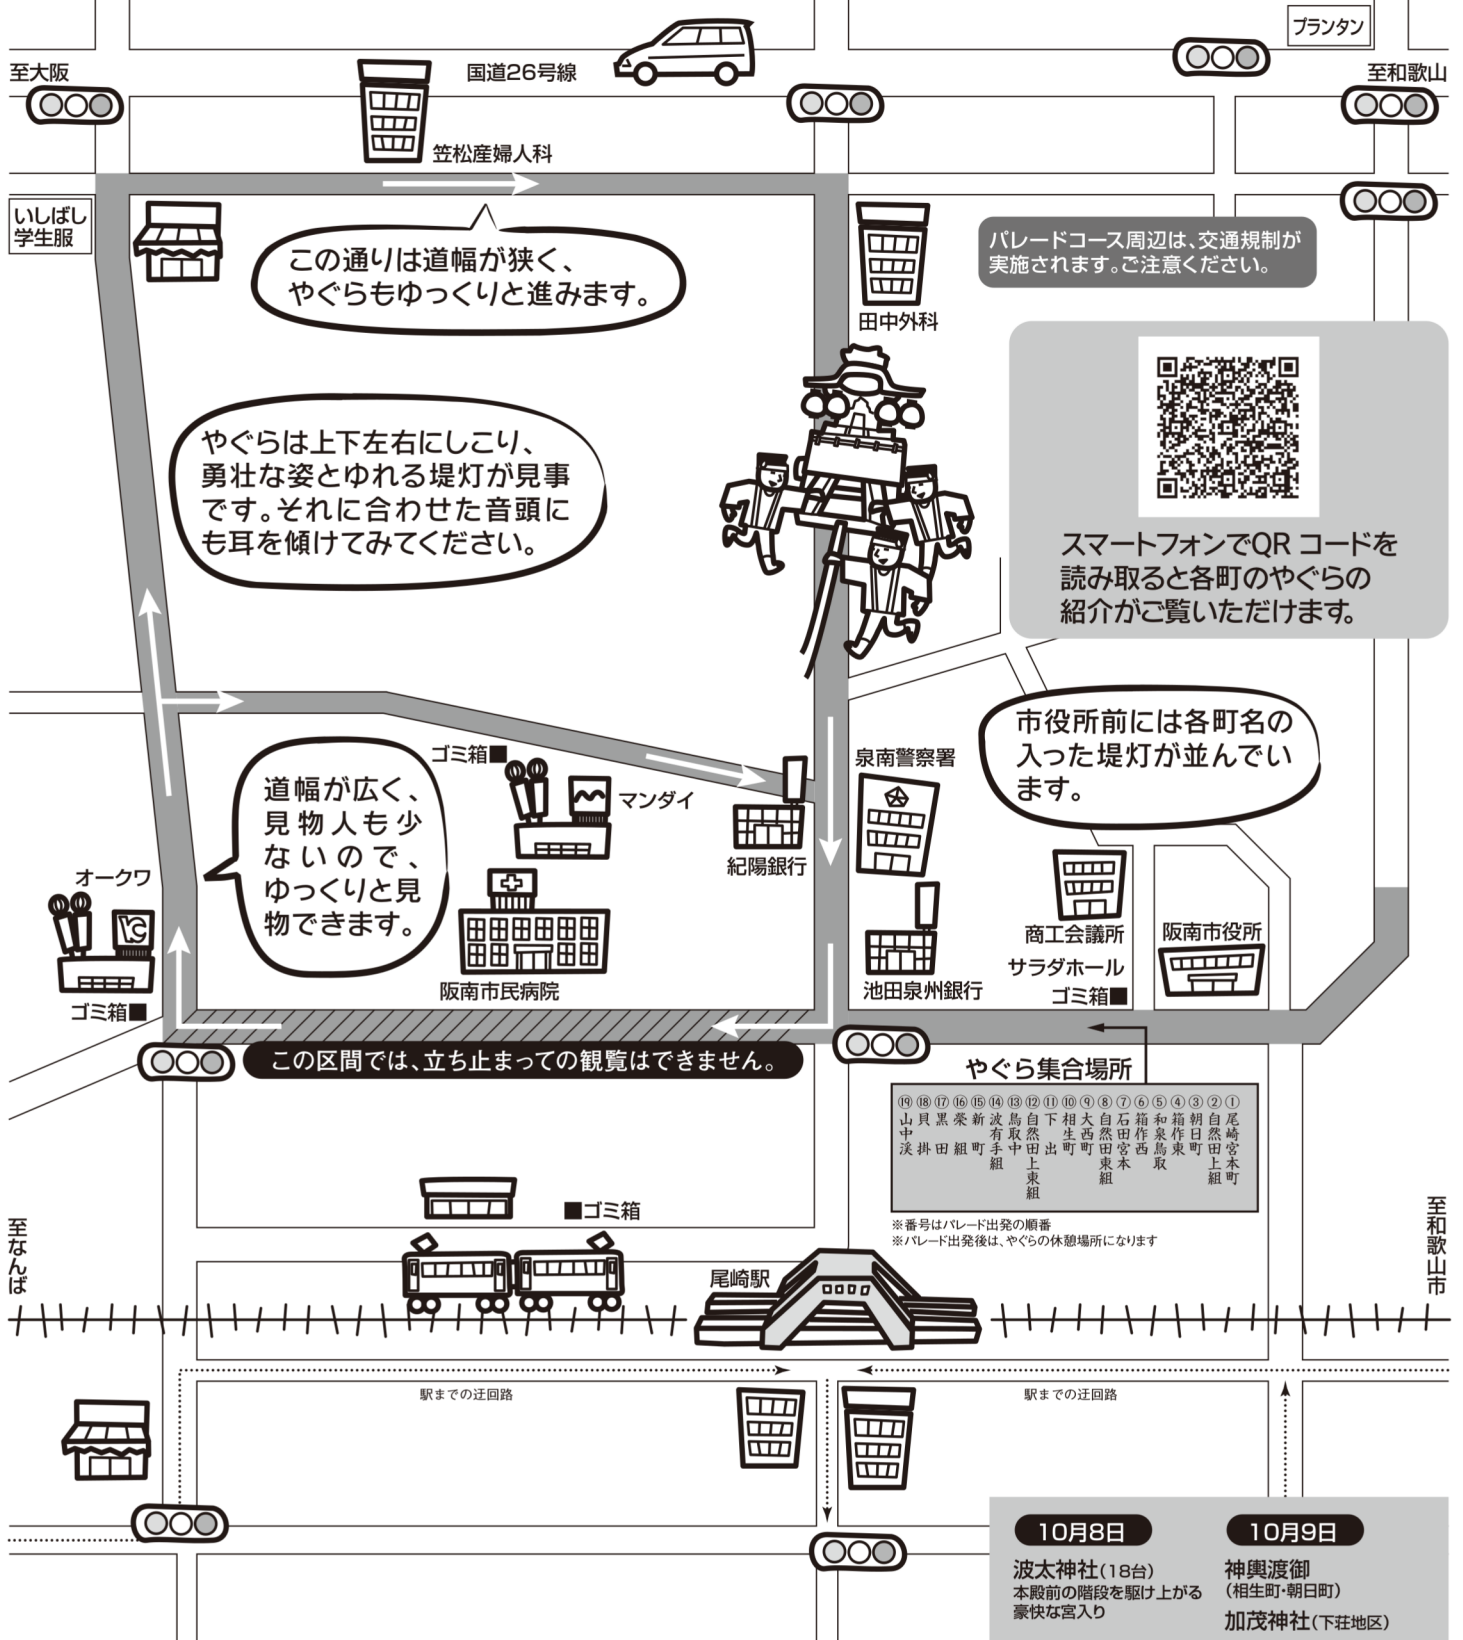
プランタン

至大阪

国道26号線

至和歌山

笠松産婦人科

いしばし
学生服

この通りは道幅が狭く、
やぐらもゆっくりと進みます。

パレードコース周辺は、交通規制が
実施されます。ご注意ください。

田中外科

やぐらは上下左右にしこり、
勇壮な姿とゆれる提灯が見事
です。それに合わせた音頭に
も耳を傾けてみてください。

スマートフォンでQR コードを
読み取ると各町のやぐらの
紹介がご覧いただけます。

市役所前には各町名の
入った提灯が並んでい
ます。

ゴミ箱■

マンダイ

泉南警察署

道幅が広く、
見物人も少
ないので、
ゆっくりと見
物できます。

紀陽銀行

オークワ

商工会議所

阪南市役所

サラダホール

ゴミ箱■

池田泉州銀行

阪南市民病院

ゴミ箱■

この区間では、立ち止まっての観覧はできません。

やぐら集合場所

| ⑲ | ⑱ | ⑰ | ⑯ | ⑮ | ⑭ | ⑬ | ⑫ | ⑪ | ⑩ | ⑨ | ⑧ | ⑦ | ⑥ | ⑤ | ④ | ③ | ② | ① |
|---|---|---|---|---|---|---|---|---|---|---|---|---|---|---|---|---|---|---|
| 山中渓 | 貝掛 | 黒田 | 榮組 | 新町 | 波有手組 | 鳥取中 | 自然田上東組 | 下出 | 相生町 | 大西町 | 自然田東組 | 石田宮本 | 箱作西 | 和泉鳥取 | 箱作東 | 朝日町 | 自然田上組 | 尾崎宮本町 |

※番号はパレード出発の順番
※パレード出発後は、やぐらの休憩場所になります

■ゴミ箱

至なんば

尾崎駅

至和歌山市

駅までの迂回路

駅までの迂回路

10月8日

波太神社(18台)
本殿前の階段を駆け上がる
豪快な宮入り

10月9日

神輿渡御
(相生町・朝日町)

加茂神社(下荘地区)